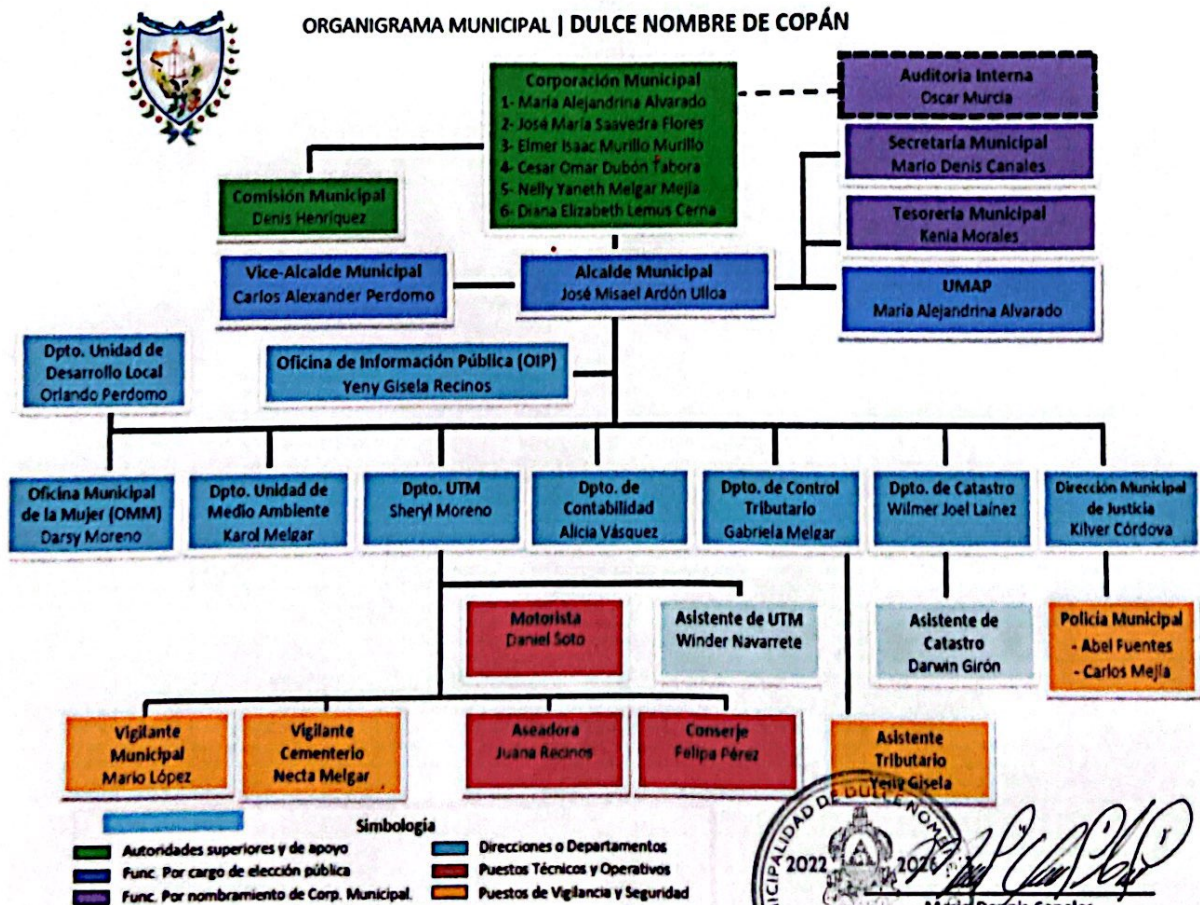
ORGANIGRAMA MUNICIPAL | DULCE NOMBRE DE COPÁN

Corporación Municipal
1- María Alejandrina Alvarado
2- José María Saavedra Flores
3- Elmer Isaac Murillo Murillo
4- Cesar Omar Dubón Tabora
5- Nelly Yaneth Melgar Mejía
6- Diana Elizabeth Lemus Cerna

Auditoria Interna
Oscar Murcia

Secretaría Municipal
Mario Denis Canales

Tesorería Municipal
Kenia Morales

UMAP
María Alejandrina Alvarado

Comisión Municipal
Denis Henríquez

Vice-Alcalde Municipal
Carlos Alexander Perdomo

Alcalde Municipal
José Misael Ardón Ulloa

Dpto. Unidad de Desarrollo Local
Orlando Perdomo

Oficina de Información Pública (OIP)
Yeny Gisela Recinos

Oficina Municipal de la Mujer (OMM)
Darsy Moreno

Dpto. Unidad de Medio Ambiente
Karol Melgar

Dpto. UTM
Sheryl Moreno

Dpto. de Contabilidad
Alicia Vásquez

Dpto. de Control Tributario
Gabriela Melgar

Dpto. de Catastro
Wilmer Joel Laínez

Dirección Municipal de Justicia
Kilver Córdova

Motorista
Daniel Soto

Asistente de UTM
Winder Navarrete

Asistente de Catastro
Darwin Girón

Policía Municipal
- Abel Fuentes
- Carlos Mejía

Vigilante Municipal
Mario López

Vigilante Cementerio
Necta Melgar

Aseadora
Juana Recinos

Conserje
Felipa Pérez

Asistente Tributario
Yeny Gisela

Simbología
Autoridades superiores y de apoyo
Func. Por cargo de elección pública
Func. Por nombramiento de Corp. Municipal.
Direcciones o Departamentos
Puestos Técnicos y Operativos
Puestos de Vigilancia y Seguridad

MUNICIPALIDAD DE DULCE NOMBRE
2022 2026
Mario Denis Canales